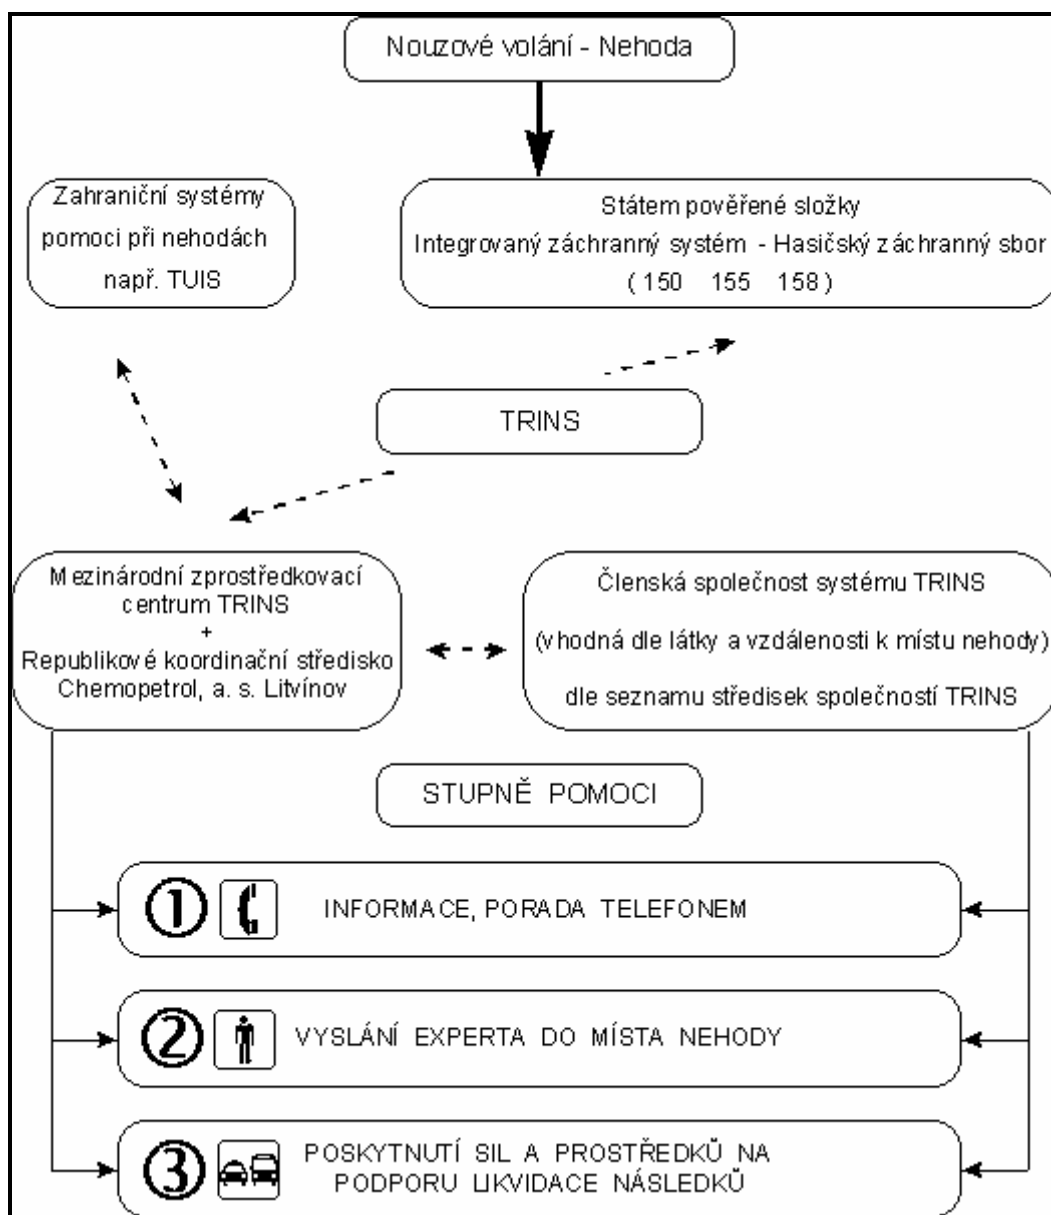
Nouzové volání - Nehoda

Zahraniční systémy pomoci při nehodách např. TUIS

Státem pověřené složky
Integrovaný záchranný systém - Hasičský záchranný sbor
( 150 155 158 )

TRINS

Mezinárodní zprostředkovací centrum TRINS
+
Republikové koordinační středisko Chemopetrol, a. s. Litvínov

Členská společnost systému TRINS
(vhodná dle látky a vzdálenosti k místu nehody)
dle seznamu středisek společností TRINS

STUPNĚ POMOCI

① INFORMACE, PORADA TELEFONEM

② VYSLÁNÍ EXPERTA DO MÍSTA NEHODY

③ POSKYTNUTÍ SIL A PROSTŘEDKŮ NA PODPORU LIKVIDACE NÁSLEDKŮ